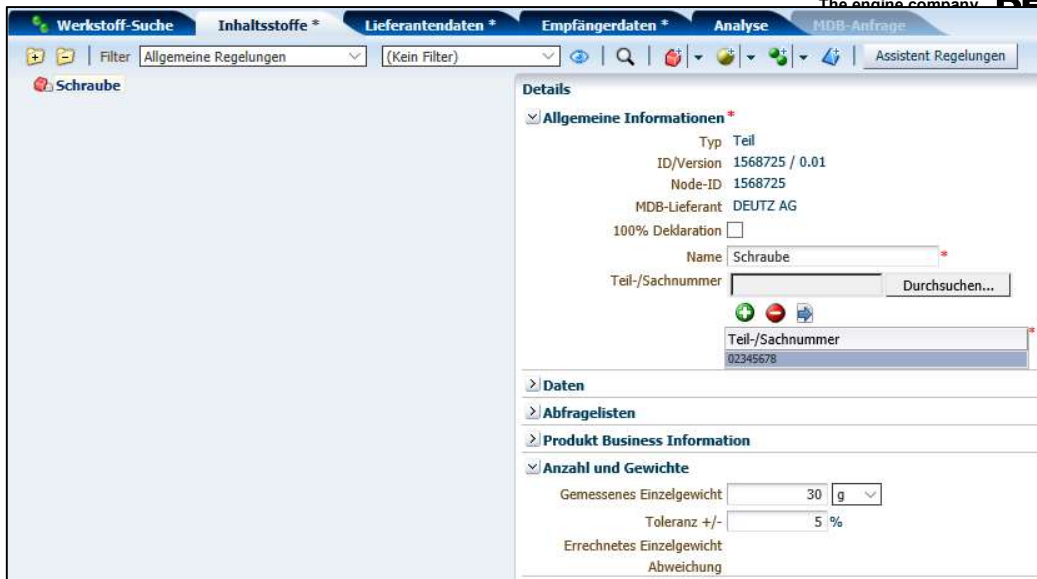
The engine company

Werkstoff-Suche | Inhaltsstoffe * | Lieferantendaten * | Empfängerdaten * | Analyse | MDB-Anfrage

Filter Allgemeine Regelungen | (Kein Filter) | Assistent Regelungen

Schraube

Details

Allgemeine Informationen *

Typ Teil
ID/Version 1568725 / 0.01
Node-ID 1568725
MDB-Lieferant DEUTZ AG
100% Deklaration
Name Schraube *
Teil-/Sachnummer Durchsuchen...

| Teil-/Sachnummer |
|---|
| 02345678 |

Daten

Abfragelisten

Produkt Business Information

Anzahl und Gewichte

Gemessenes Einzelgewicht 30 g
Toleranz +/- 5 %
Errechnetes Einzelgewicht
Abweichung